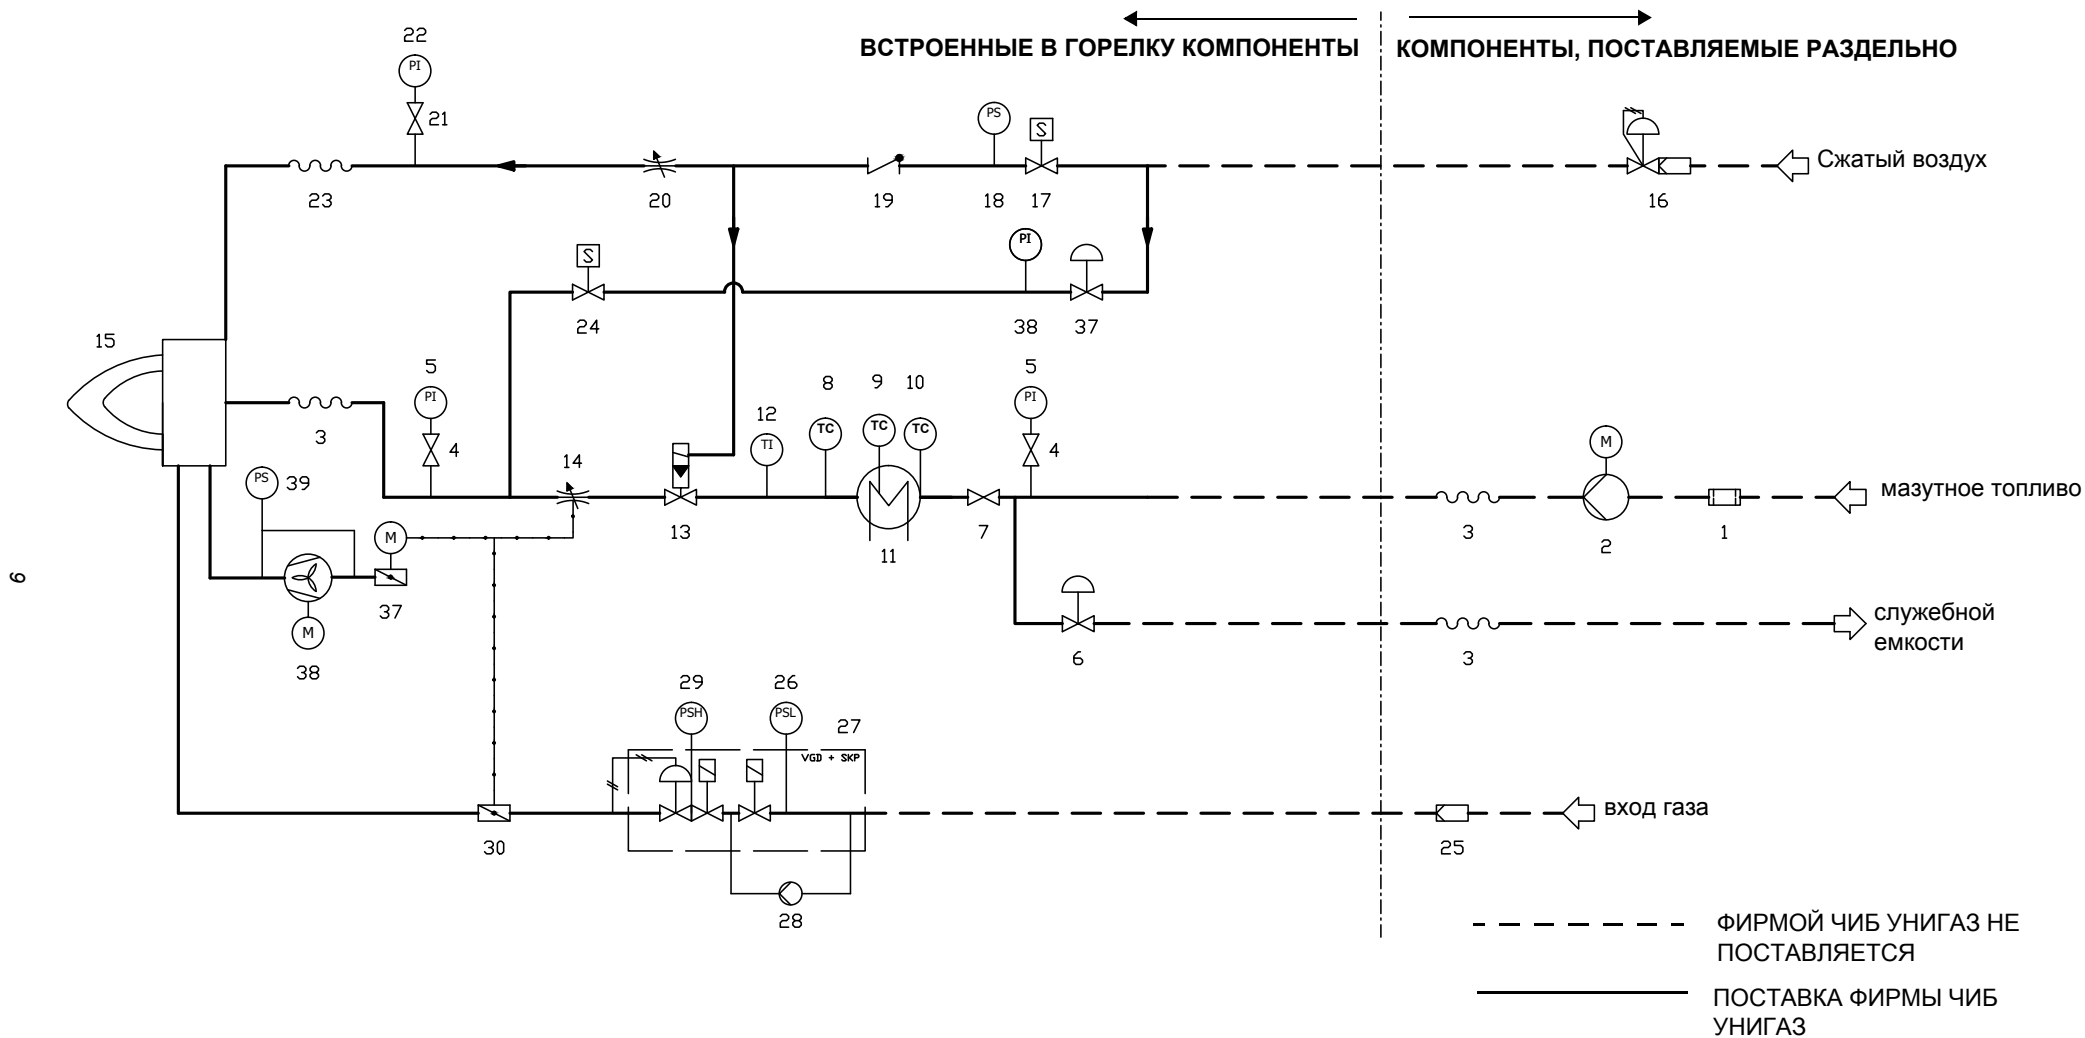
ВСТРОЕННЫЕ В ГОРЕЛКУ КОМПОНЕНТЫ

КОМПОНЕНТЫ, ПОСТАВЛЯЕМЫЕ РАЗДЕЛЬНО

22
PI
21
23
20
19
PS
18
S
17
16
Сжатый воздух

S
24
PI
38
37

15
5
PI
4
3
12
TI
8
TC
9
TC
10
TC
5
PI
4
14
13
11
7
M
3
2
1
мазутное топливо

PS
39
M
37
M
38

6
3
служебной емкости

29
PSH
26
PSL
27
VGD + SKP
30
28
25
вход газа

ФИРМОЙ ЧИБ УНИГАЗ НЕ ПОСТАВЛЯЕТСЯ

ПОСТАВКА ФИРМЫ ЧИБ УНИГАЗ

9